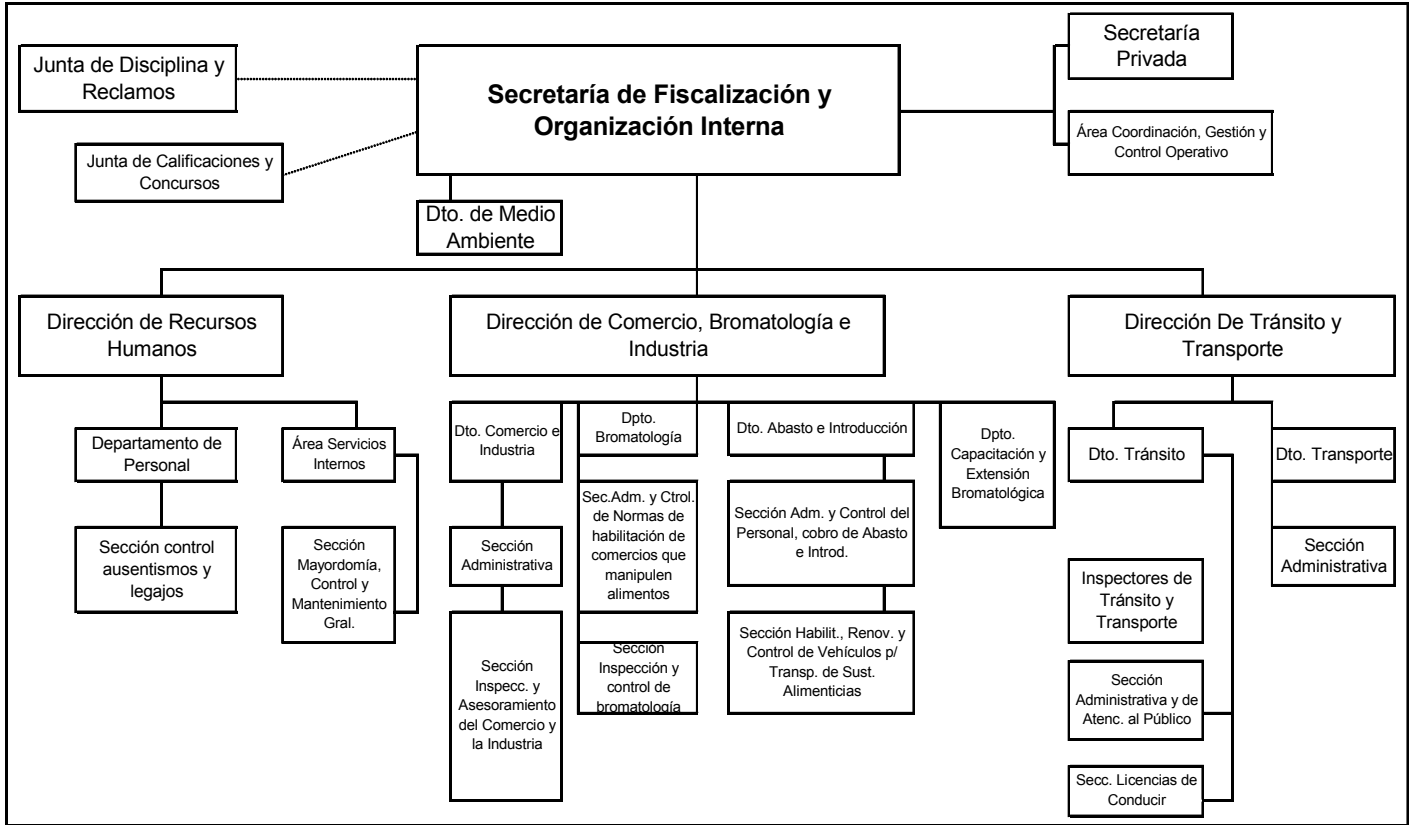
Junta de Disciplina y Reclamos

Secretaría de Fiscalización y Organización Interna

Secretaría Privada

Área Coordinación, Gestión y Control Operativo

Junta de Calificaciones y Concursos

Dto. de Medio Ambiente

Dirección de Recursos Humanos

Dirección de Comercio, Bromatología e Industria

Dirección De Tránsito y Transporte

Departamento de Personal

Área Servicios Internos

Sección control ausentismos y legajos

Sección Mayordomía, Control y Mantenimiento Gral.

Dto. Comercio e Industria

Dpto. Bromatología

Dto. Abasto e Introducción

Dpto. Capacitación y Extensión Bromatológica

Sección Administrativa

Sec.Adm. y Ctrol. de Normas de habilitación de comercios que manipulen alimentos

Sección Adm. y Control del Personal, cobro de Abasto e Introd.

Sección Inspecc. y Asesoramiento del Comercio y la Industria

Sección Inspección y control de bromatología

Sección Habilit., Renov. y Control de Vehículos p/ Transp. de Sust. Alimenticias

Dto. Tránsito

Dto. Transporte

Sección Administrativa

Inspectores de Tránsito y Transporte

Sección Administrativa y de Atenc. al Público

Secc. Licencias de Conducir